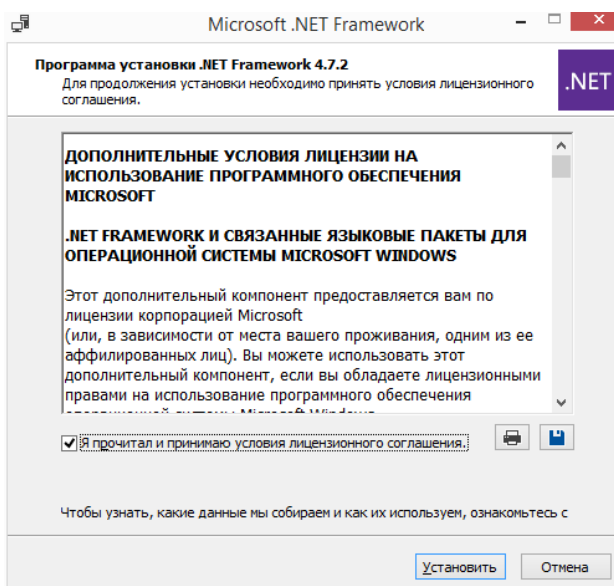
Microsoft .NET Framework

Программа установки .NET Framework 4.7.2
Для продолжения установки необходимо принять условия лицензионного соглашения.

.NET

ДОПОЛНИТЕЛЬНЫЕ УСЛОВИЯ ЛИЦЕНЗИИ НА ИСПОЛЬЗОВАНИЕ ПРОГРАММНОГО ОБЕСПЕЧЕНИЯ MICROSOFT

.NET FRAMEWORK И СВЯЗАННЫЕ ЯЗЫКОВЫЕ ПАКЕТЫ ДЛЯ ОПЕРАЦИОННОЙ СИСТЕМЫ MICROSOFT WINDOWS

Этот дополнительный компонент предоставляется вам по лицензии корпорацией Microsoft
(или, в зависимости от места вашего проживания, одним из ее аффилированных лиц). Вы можете использовать этот дополнительный компонент, если вы обладаете лицензионными правами на использование программного обеспечения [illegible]

Я прочитал и принимаю условия лицензионного соглашения.

Чтобы узнать, какие данные мы собираем и как их используем, ознакомьтесь с

Установить

Отмена